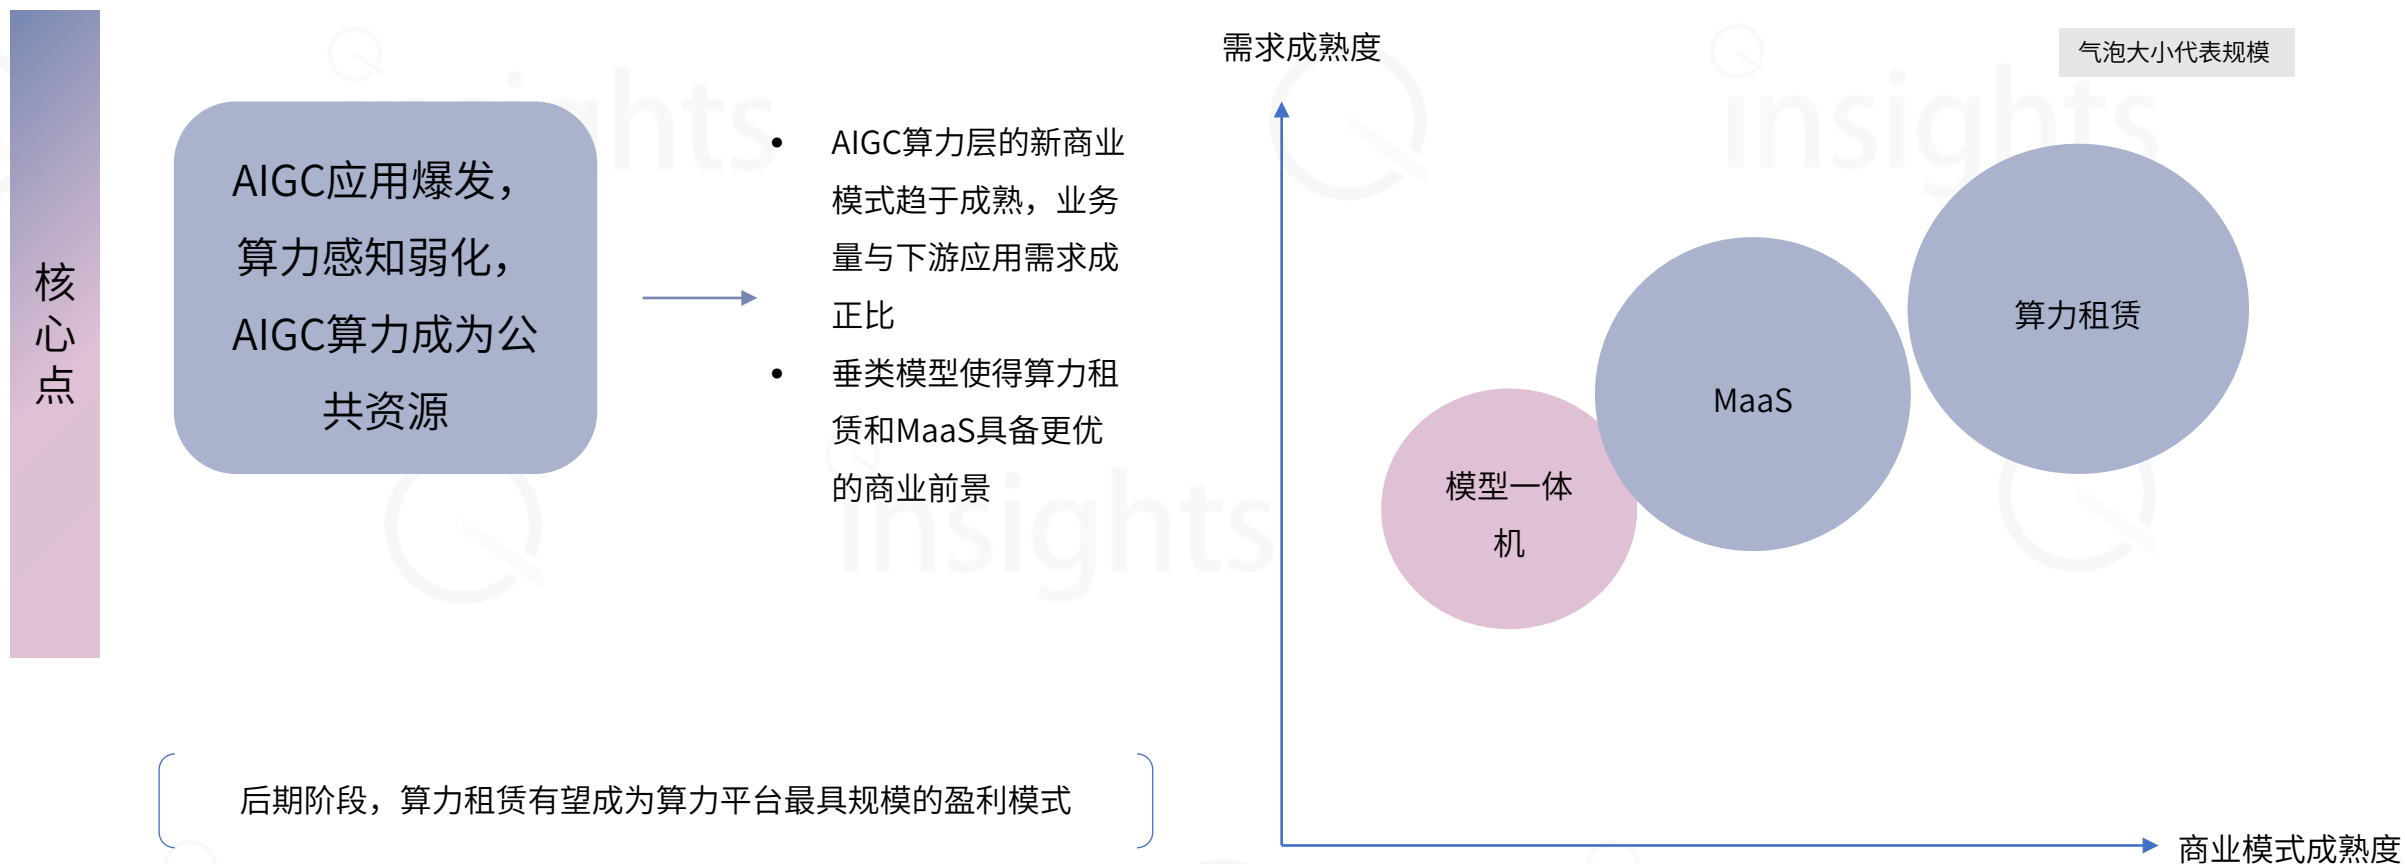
核心点

AIGC应用爆发，算力感知弱化，AIGC算力成为公共资源

• AIGC算力层的新商业模式趋于成熟，业务量与下游应用需求成正比
• 垂类模型使得算力租赁和MaaS具备更优的商业前景

后期阶段，算力租赁有望成为算力平台最具规模的盈利模式

需求成熟度

气泡大小代表规模

算力租赁

MaaS

模型一体机

商业模式成熟度